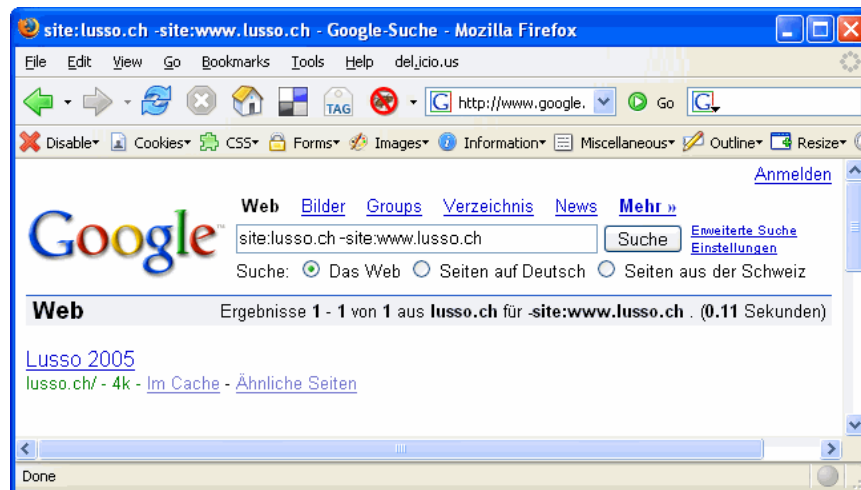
site:lusso.ch -site:www.lusso.ch - Google-Suche - Mozilla Firefox

File Edit View Go Bookmarks Tools Help del.icio.us

TAG http://www.google. Go G

Disable Cookies CSS Forms Images Information Miscellaneous Outline Resize

Anmelden

Google

Web Bilder Groups Verzeichnis News Mehr »

site:lusso.ch -site:www.lusso.ch Suche Erweiterte Suche Einstellungen

Suche: Das Web Seiten auf Deutsch Seiten aus der Schweiz

Web Ergebnisse **1** - **1** von **1** aus **lusso.ch** für **-site:www.lusso.ch** . (**0.11** Sekunden)

Lusso 2005
lusso.ch/ - 4k - Im Cache - Ähnliche Seiten

Done